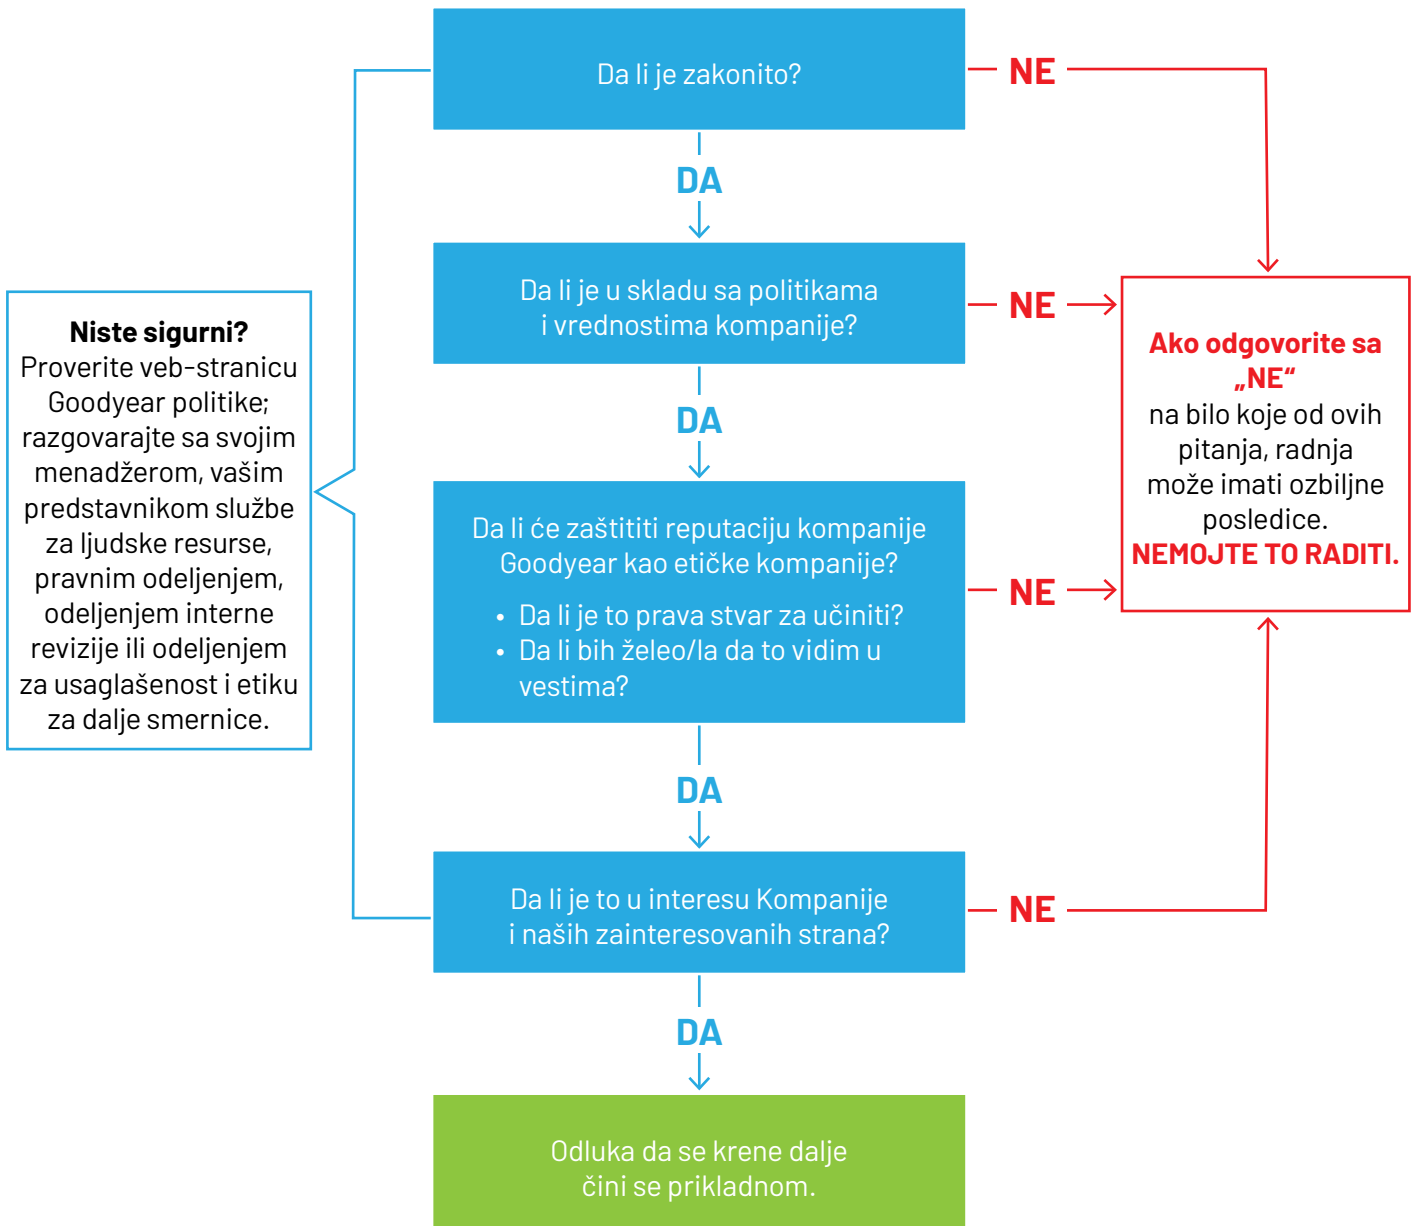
Niste sigurni?
Proverite veb-stranicu Goodyear politike; razgovarajte sa svojim menadžerom, vašim predstavnikom službe za ljudske resurse, pravnim odeljenjem, odeljenjem interne revizije ili odeljenjem za usaglašenost i etiku za dalje smernice.

Da li je zakonito?

NE

DA

Da li je u skladu sa politikama i vrednostima kompanije?

NE

DA

Da li će zaštititi reputaciju kompanije Goodyear kao etičke kompanije?
• Da li je to prava stvar za učiniti?
• Da li bih želeo/la da to vidim u vestima?

NE

DA

Da li je to u interesu Kompanije i naših zainteresovanih strana?

NE

DA

Odluka da se krene dalje čini se prikladnom.

Ako odgovorite sa „NE"
na bilo koje od ovih pitanja, radnja može imati ozbiljne posledice.
NEMOJTE TO RADITI.